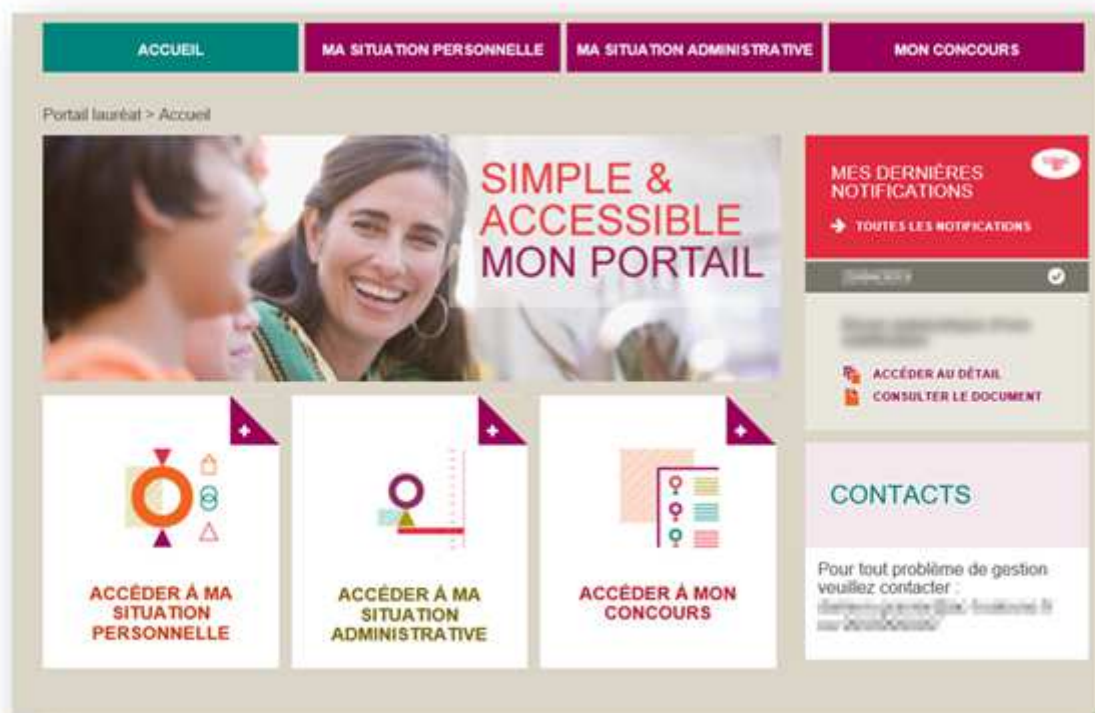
ACCUEIL
MA SITUATION PERSONNELLE
MA SITUATION ADMINISTRATIVE
MON CONCOURS

Portail lauréat > Accueil

SIMPLE & ACCESSIBLE MON PORTAIL

MES DERNIÈRES NOTIFICATIONS
TOUTES LES NOTIFICATIONS

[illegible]

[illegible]

ACCÉDER AU DÉTAIL
CONSULTER LE DOCUMENT

CONTACTS

Pour tout problème de gestion veuillez contacter :
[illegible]

ACCÉDER À MA SITUATION PERSONNELLE

ACCÉDER À MA SITUATION ADMINISTRATIVE

ACCÉDER À MON CONCOURS